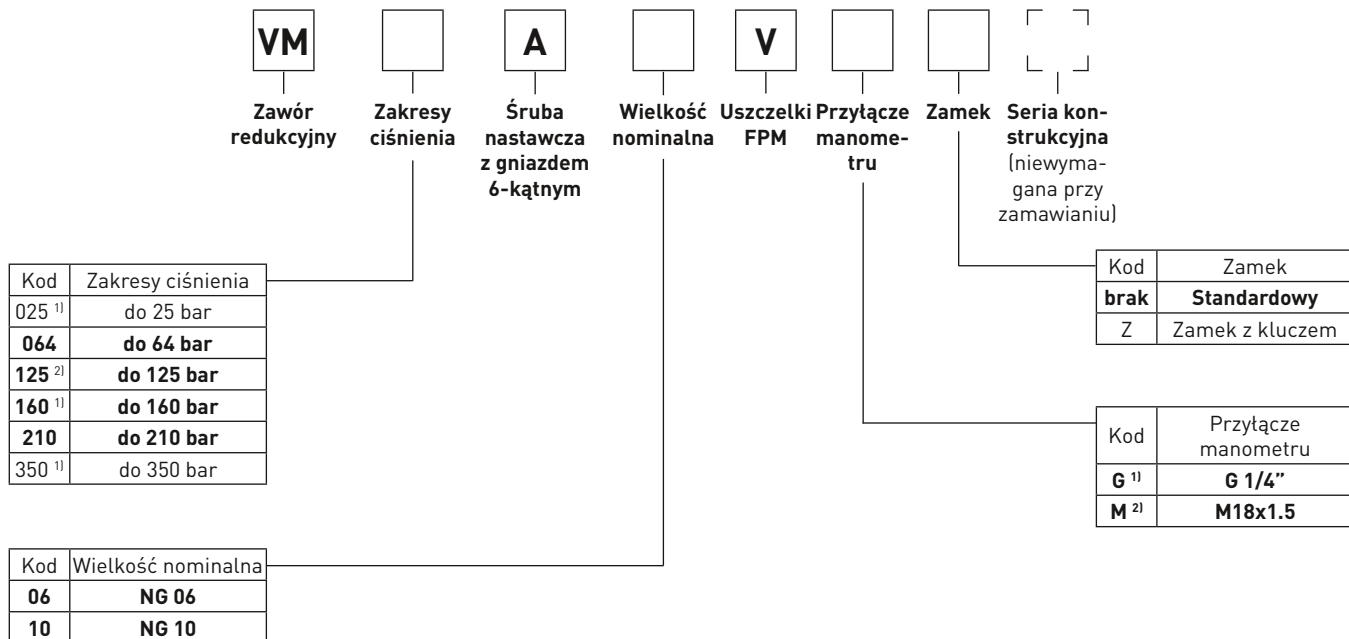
VM

A

V

Zawór redukcyjny

Zakresy ciśnienia

Śruba nastawcza z gniazdem 6-kątnym

Wielkość nominalna

Uszczelki FPM

Przyłącze manometru

Zamek

Seria konstrukcyjna (niewymagana przy zamawianiu)

| Kod | Zakresy ciśnienia |
|---|---|
| 025 $^{1)}$ | do 25 bar |
| **064** | **do 64 bar** |
| **125** $^{2)}$ | **do 125 bar** |
| **160** $^{1)}$ | **do 160 bar** |
| **210** | **do 210 bar** |
| 350 $^{1)}$ | do 350 bar |

| Kod | Zamek |
|---|---|
| **brak** | **Standardowy** |
| Z | Zamek z kluczem |

| Kod | Przyłącze manometru |
|---|---|
| **G $^{1)}$** | **G 1/4"** |
| **M $^{2)}$** | **M18x1.5** |

| Kod | Wielkość nominalna |
|---|---|
| **06** | **NG 06** |
| **10** | **NG 10** |